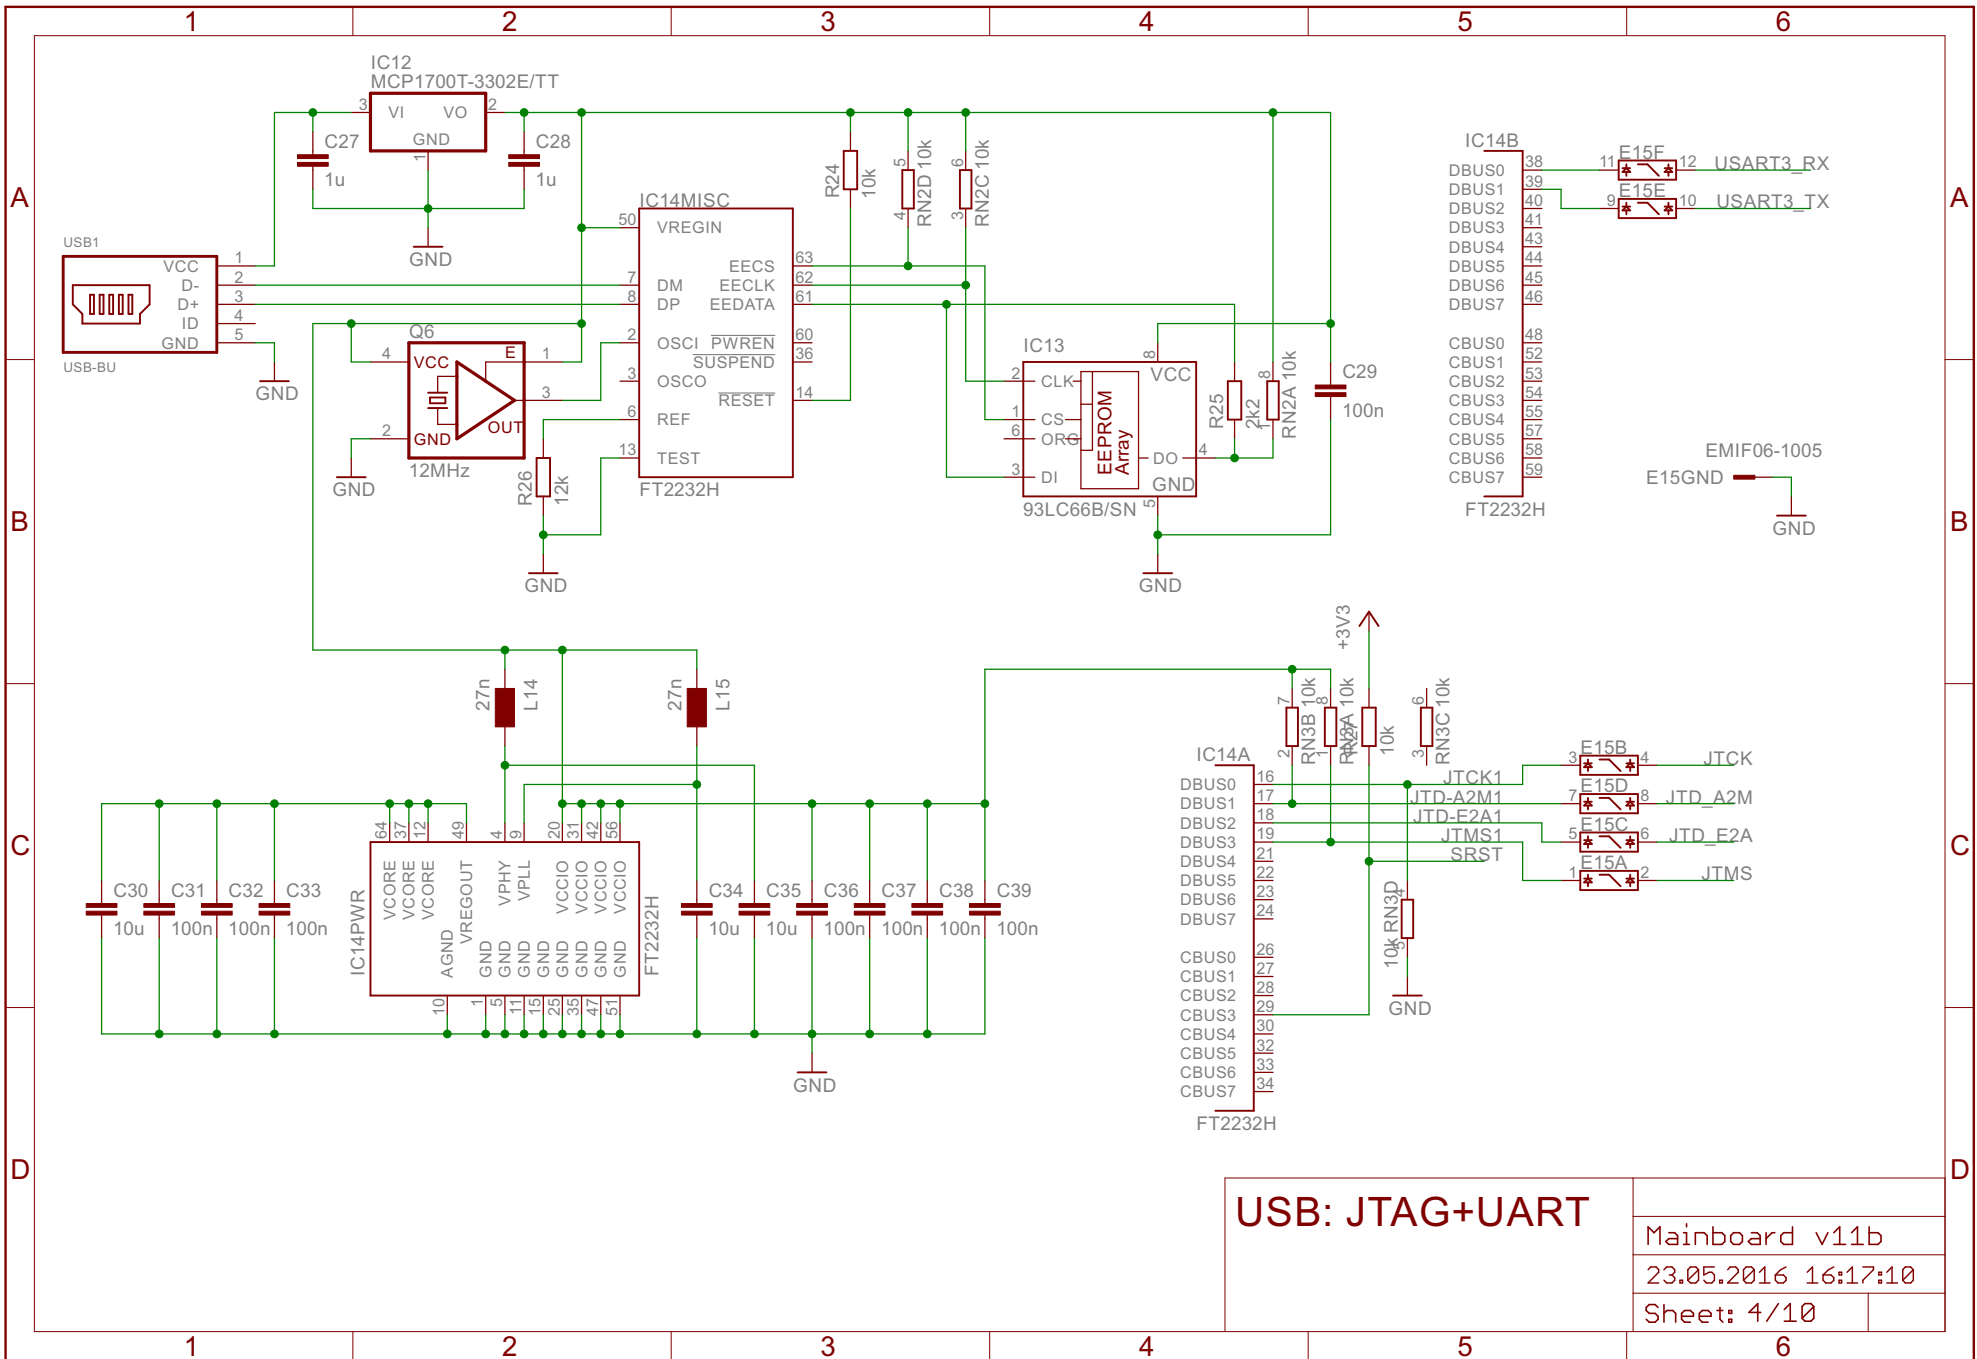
1 2 3 4 5 6

A

IC12
MCP1700T-3302E/TT
VI VO
GND
C27 1u
C28 1u
GND

USB1
VCC
D-
D+
ID
GND
USB-BU
GND

IC14MISC
VREGIN
DM
DP
EECS
EECLK
EEDATA
OSCI
OSCO
$\overline{PWREN}$
$\overline{SUSPEND}$
$\overline{RESET}$
REF
TEST
FT2232H

Q6
VCC
E
GND
OUT
12MHz
GND

R26 12k
GND

R24 10k
RN2D 10k
RN2C 10k

IC13
CLK
CS
ORG
DI
VCC
DO
GND
EEPROM Array
93LC66B/SN
R25 2k2
RN2A 10k
C29 100n
GND

IC14B
DBUS0
DBUS1
DBUS2
DBUS3
DBUS4
DBUS5
DBUS6
DBUS7
CBUS0
CBUS1
CBUS2
CBUS3
CBUS4
CBUS5
CBUS6
CBUS7
FT2232H

E15F
E15E
USART3_RX
USART3_TX

EMIF06-1005
E15GND
GND

B

L14 27n
L15 27n

C30 10u
C31 100n
C32 100n
C33 100n
IC14PWR
VCORE
VCORE
VCORE
VREGOUT
AGND
VPHY
VPLL
GND GND GND GND GND GND GND GND
VCCIO VCCIO VCCIO VCCIO
FT2232H
C34 10u
C35 10u
C36 100n
C37 100n
C38 100n
C39 100n
GND

+3V3
RN3B 10k
RN3A 10k
10k
RN3C 10k
RN3D 10k
GND

IC14A
DBUS0
DBUS1
DBUS2
DBUS3
DBUS4
DBUS5
DBUS6
DBUS7
CBUS0
CBUS1
CBUS2
CBUS3
CBUS4
CBUS5
CBUS6
CBUS7
FT2232H

JTCK1
JTD-A2M1
JTD-E2A1
JTMS1
SRST

E15B
E15D
E15C
E15A
JTCK
JTD_A2M
JTD_E2A
JTMS

C

D

USB: JTAG+UART
Mainboard v11b
23.05.2016 16:17:10
Sheet: 4/10